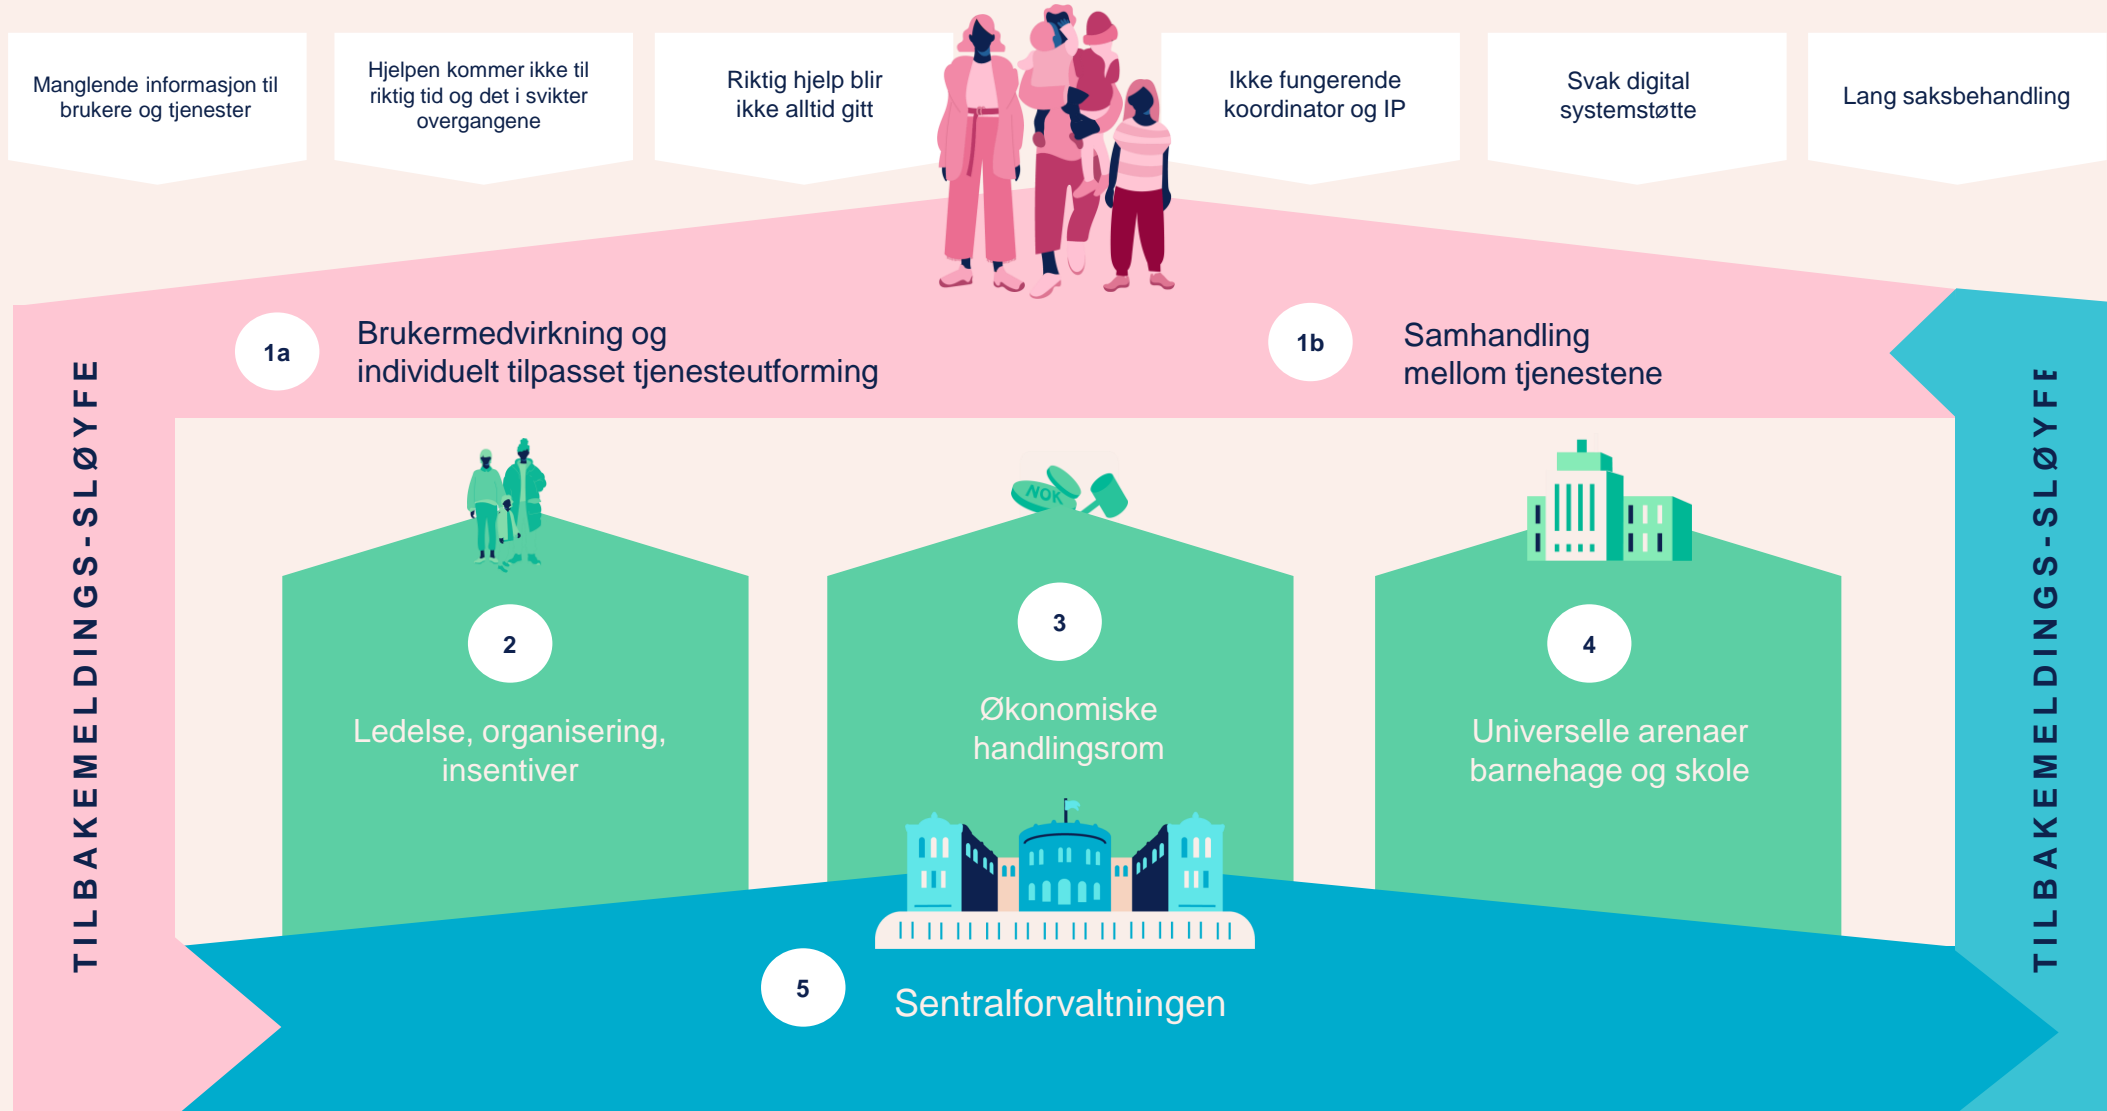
Manglende informasjon til brukere og tjenester

Hjelpen kommer ikke til riktig tid og det i svikter overgangene

Riktig hjelp blir ikke alltid gitt

Ikke fungerende koordinator og IP

Svak digital systemstøtte

Lang saksbehandling

1a

Brukermedvirkning og individuelt tilpasset tjenesteutforming

1b

Samhandling mellom tjenestene

TILBAKEMELDINGS-SLØYFE

TILBAKEMELDINGS-SLØYFE

NOK

2

Ledelse, organisering, insentiver

3

Økonomiske handlingsrom

4

Universelle arenaer barnehage og skole

5

Sentralforvaltningen